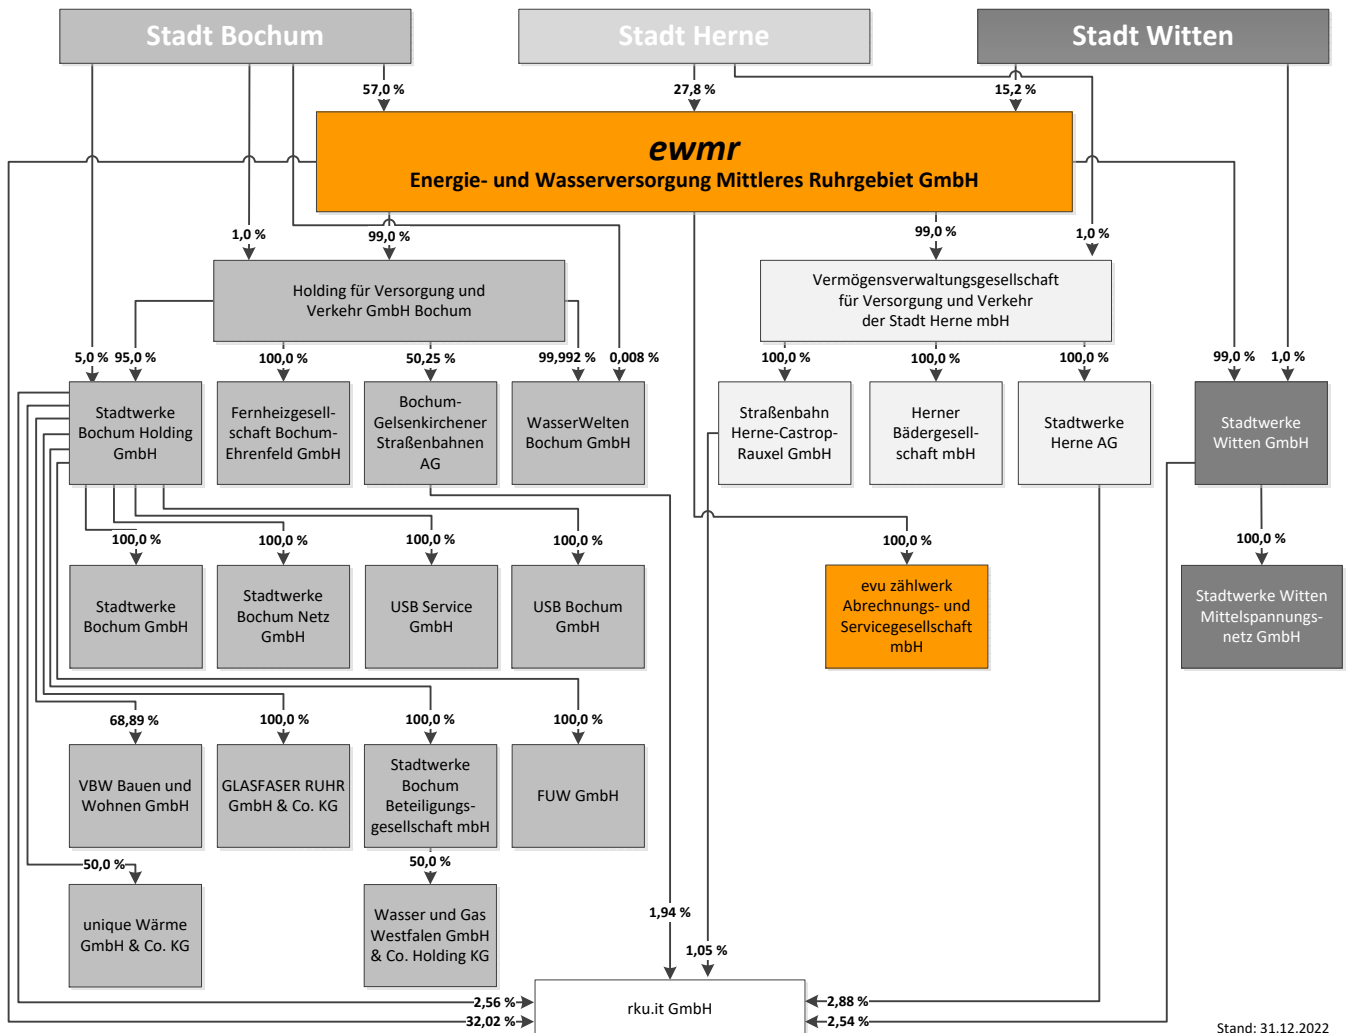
Stadt Bochum

Stadt Herne

Stadt Witten

57,0 %

27,8 %

15,2 %

ewmr
Energie- und Wasserversorgung Mittleres Ruhrgebiet GmbH

1,0 %

99,0 %

99,0 %

1,0 %

Holding für Versorgung und Verkehr GmbH Bochum

Vermögensverwaltungsgesellschaft für Versorgung und Verkehr der Stadt Herne mbH

5,0 %

95,0 %

100,0 %

50,25 %

99,992 %

0,008 %

100,0 %

100,0 %

100,0 %

99,0 %

1,0 %

Stadtwerke Bochum Holding GmbH

Fernheizgesellschaft Bochum-Ehrenfeld GmbH

Bochum-Gelsenkirchener Straßenbahnen AG

WasserWelten Bochum GmbH

Straßenbahn Herne-Castrop-Rauxel GmbH

Herner Bädergesellschaft mbH

Stadtwerke Herne AG

Stadtwerke Witten GmbH

100,0 %

100,0 %

100,0 %

100,0 %

100,0 %

100,0 %

Stadtwerke Bochum GmbH

Stadtwerke Bochum Netz GmbH

USB Service GmbH

USB Bochum GmbH

evu zählwerk Abrechnungs- und Servicegesellschaft mbH

Stadtwerke Witten Mittelspannungsnetz GmbH

68,89 %

100,0 %

100,0 %

100,0 %

VBW Bauen und Wohnen GmbH

GLASFASER RUHR GmbH & Co. KG

Stadtwerke Bochum Beteiligungsgesellschaft mbH

FUW GmbH

50,0 %

50,0 %

unique Wärme GmbH & Co. KG

Wasser und Gas Westfalen GmbH & Co. Holding KG

1,94 %

1,05 %

2,56 %

32,02 %

rku.it GmbH

2,88 %

2,54 %

Stand: 31.12.2022